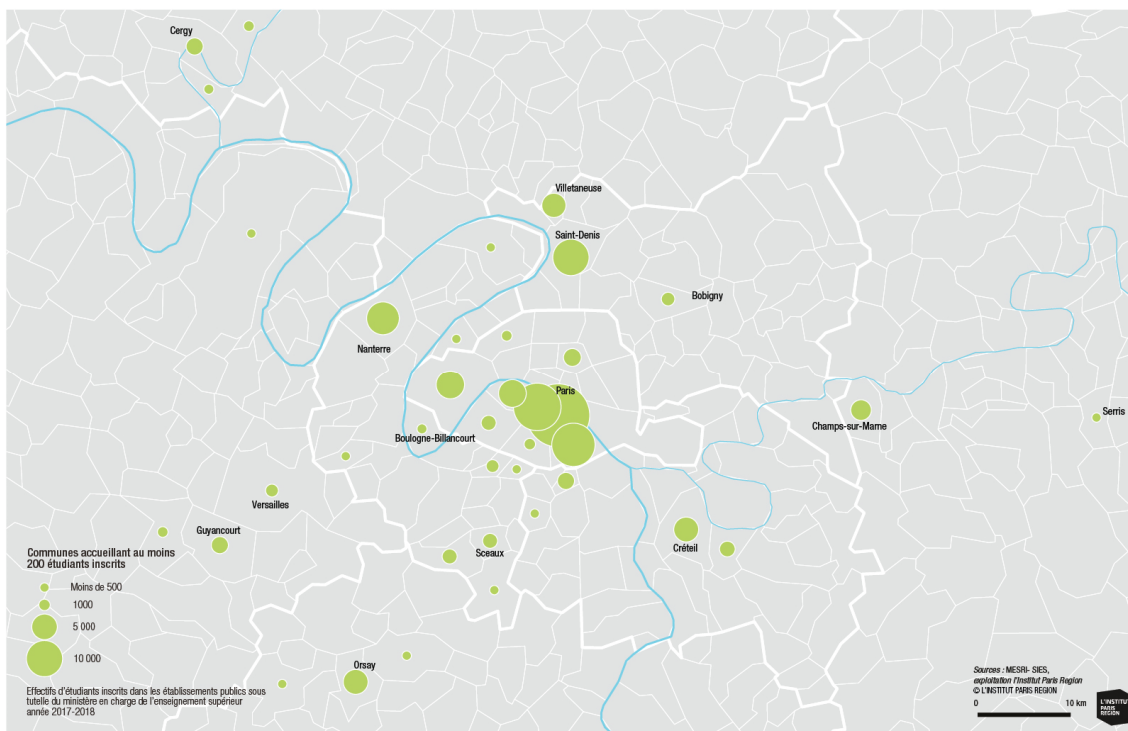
Cergy

Villetaneuse

Saint-Denis

Bobigny

Nanterre

Paris

Boulogne-Billancourt

Champs-sur-Marne

Serris

Versailles

Guyancourt

Créteil

Sceaux

Orsay

Communes accueillant au moins 200 étudiants inscrits

Moins de 500

1000

5 000

10 000

Effectifs d'étudiants inscrits dans les établissements publics sous tutelle du ministère en charge de l'enseignement supérieur année 2017-2018

Sources : MESRI- SIES, exploitation l'Institut Paris Region
© L'INSTITUT PARIS REGION

0

10 km

L'INSTITUT PARIS REGION